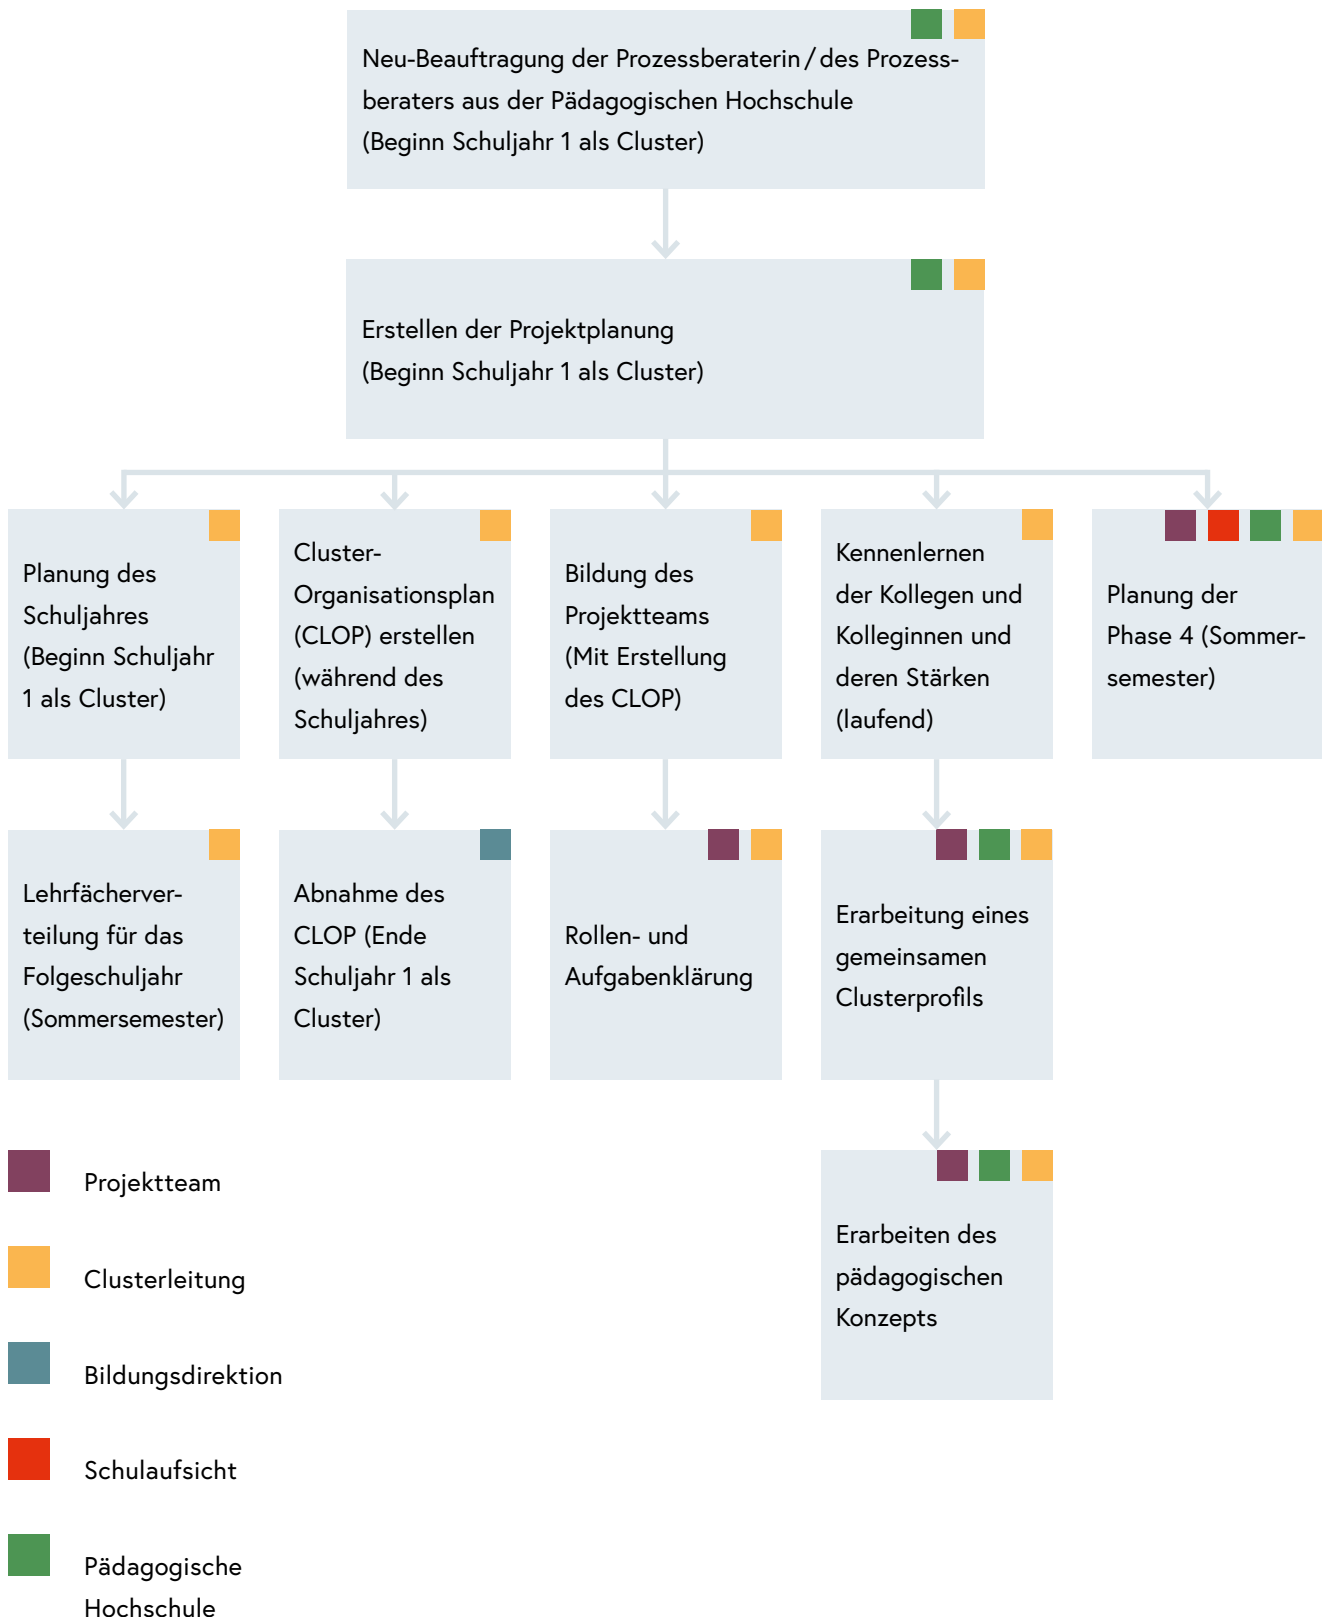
Neu-Beauftragung der Prozessberaterin / des Prozessberaters aus der Pädagogischen Hochschule (Beginn Schuljahr 1 als Cluster)

Erstellen der Projektplanung (Beginn Schuljahr 1 als Cluster)

Planung des Schuljahres (Beginn Schuljahr 1 als Cluster)

Cluster-Organisationsplan (CLOP) erstellen (während des Schuljahres)

Bildung des Projektteams (Mit Erstellung des CLOP)

Kennenlernen der Kollegen und Kolleginnen und deren Stärken (laufend)

Planung der Phase 4 (Sommersemester)

Lehrfächerverteilung für das Folgeschuljahr (Sommersemester)

Abnahme des CLOP (Ende Schuljahr 1 als Cluster)

Rollen- und Aufgabenklärung

Erarbeitung eines gemeinsamen Clusterprofils

Erarbeiten des pädagogischen Konzepts

Projektteam

Clusterleitung

Bildungsdirektion

Schulaufsicht

Pädagogische Hochschule